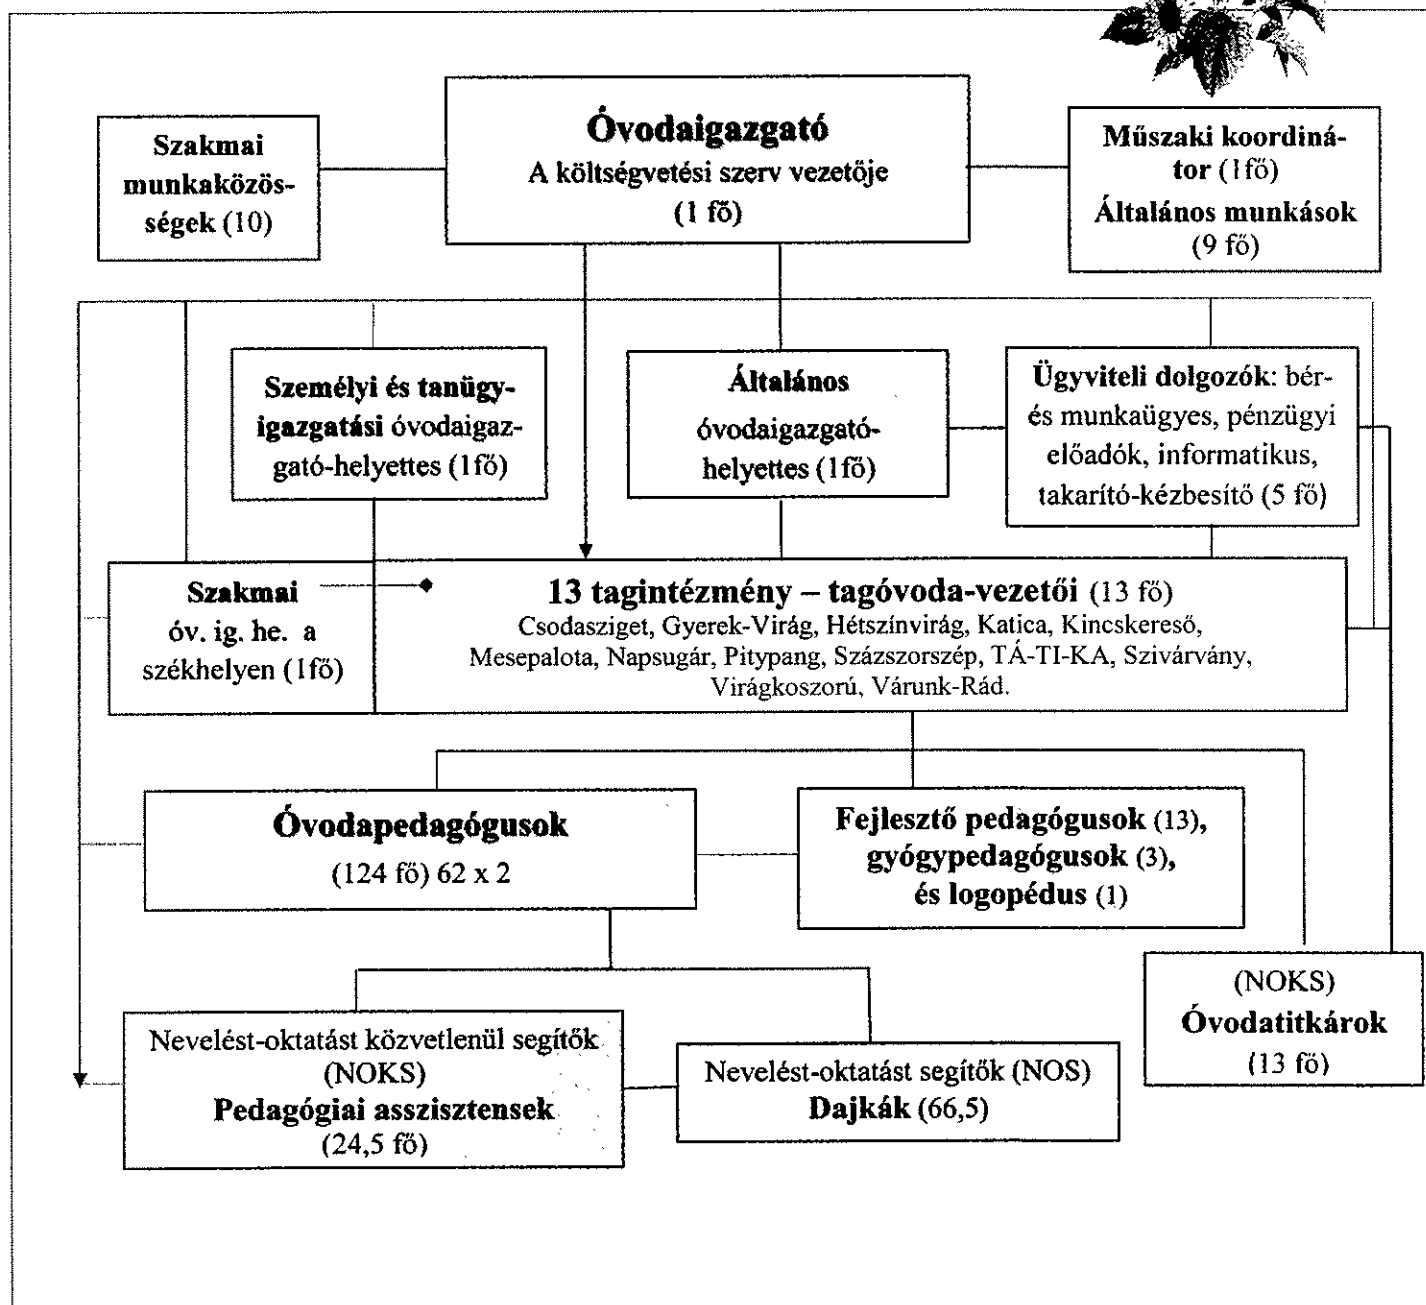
Szakmai munkaközösségek (10)

Óvodaigazgató
A költségvetési szerv vezetője
(1 fő)

Műszaki koordinátor (1fő)
Általános munkások
(9 fő)

Személyi és tanügyigazgatási óvodaigazgató-helyettes (1fő)

Általános
óvodaigazgatóhelyettes (1fő)

Ügyviteli dolgozók: bér- és munkaügyes, pénzügyi előadók, informatikus, takarító-kézbesítő (5 fő)

Szakmai
óv. ig. he. a székhelyen (1fő)

13 tagintézmény – tagóvoda-vezetői (13 fő)
Csodasziget, Gyerek-Virág, Hétszínvirág, Katica, Kincskereső, Mesepalota, Napsugár, Pitypang, Százszorszép, TÁ-TI-KA, Szivárvány, Virágkoszorú, Várunk-Rád.

Óvodapedagógusok
(124 fő) 62 x 2

Fejlesztő pedagógusok (13),
gyógypedagógusok (3),
és logopédus (1)

(NOKS)
Óvodatitkárok
(13 fő)

Nevelést-oktatást közvetlenül segítők
(NOKS)
Pedagógiai asszisztensek
(24,5 fő)

Nevelést-oktatást segítők (NOS)
Dajkák (66,5)